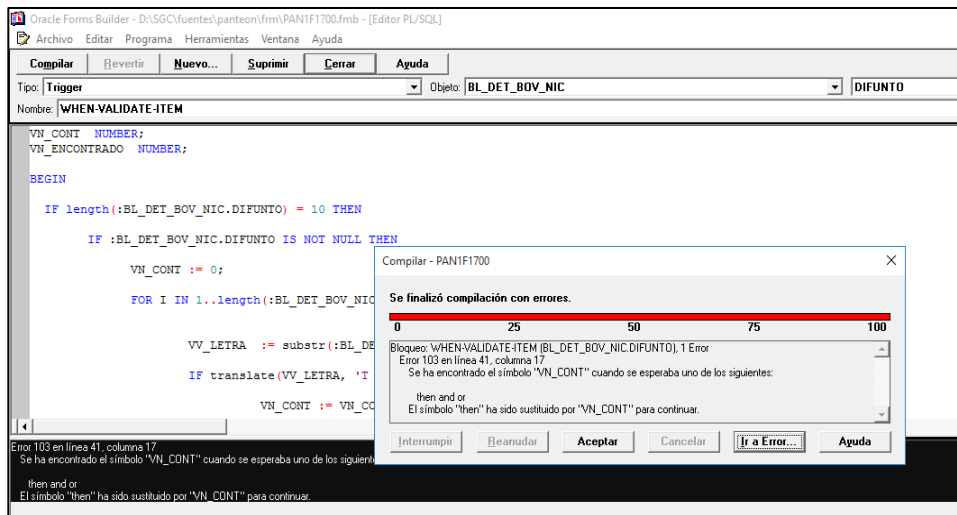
Oracle Forms Builder - D:\SGC\fuentes\panteon\frm\PAN1F1700.fmb - [Editor PL/SQL]

Archivo Editar Programa Herramientas Ventana Ayuda

Compilar | Revertir | Nuevo... | Suprimir | Cerrar | Ayuda

Tipo: Trigger
Objeto: BL_DET_BOV_NIC
DIFUNTO

Nombre: WHEN-VALIDATE-ITEM

VN_CONT NUMBER;
VN_ENCONTRADO NUMBER;

BEGIN

IF length(:BL_DET_BOV_NIC.DIFUNTO) = 10 THEN

IF :BL_DET_BOV_NIC.DIFUNTO IS NOT NULL THEN

VN_CONT := 0;

FOR I IN 1..length(:BL_DET_BOV_NIC

VV_LETRA := substr(:BL_DE

IF translate(VV_LETRA, 'T

VN_CONT := VN_CO

Compilar - PAN1F1700

Se finalizó compilación con errores.

0 25 50 75 100

Bloqueo: WHEN-VALIDATE-ITEM (BL_DET_BOV_NIC.DIFUNTO), 1 Error
Error 103 en línea 41, columna 17
Se ha encontrado el símbolo "VN_CONT" cuando se esperaba uno de los siguientes:

then and or
El símbolo "then" ha sido sustituido por "VN_CONT" para continuar.

Interrumpir | Reanudar | Aceptar | Cancelar | Ir a Error... | Ayuda

Error 103 en línea 41, columna 17
Se ha encontrado el símbolo "VN_CONT" cuando se esperaba uno de los siguient

then and or
El símbolo "then" ha sido sustituido por "VN_CONT" para continuar.